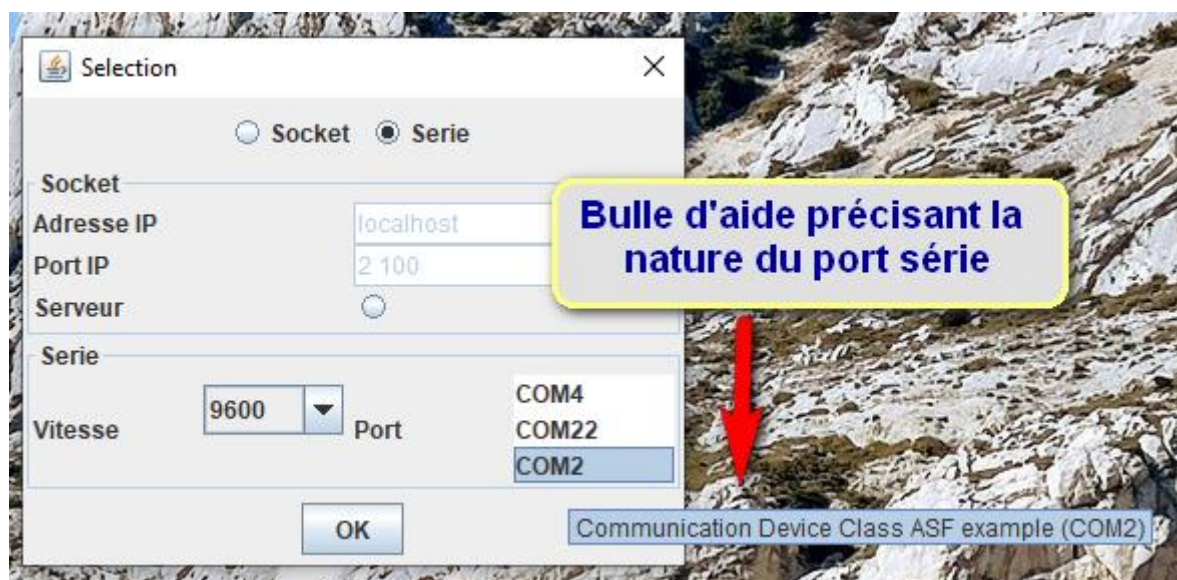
Selection

Socket Serie

Socket
Adresse IP localhost
Port IP 2 100
Serveur

Bulle d'aide précisant la nature du port série

Serie
Vitesse 9600 Port COM4 COM22 COM2

OK

Communication Device Class ASF example (COM2)